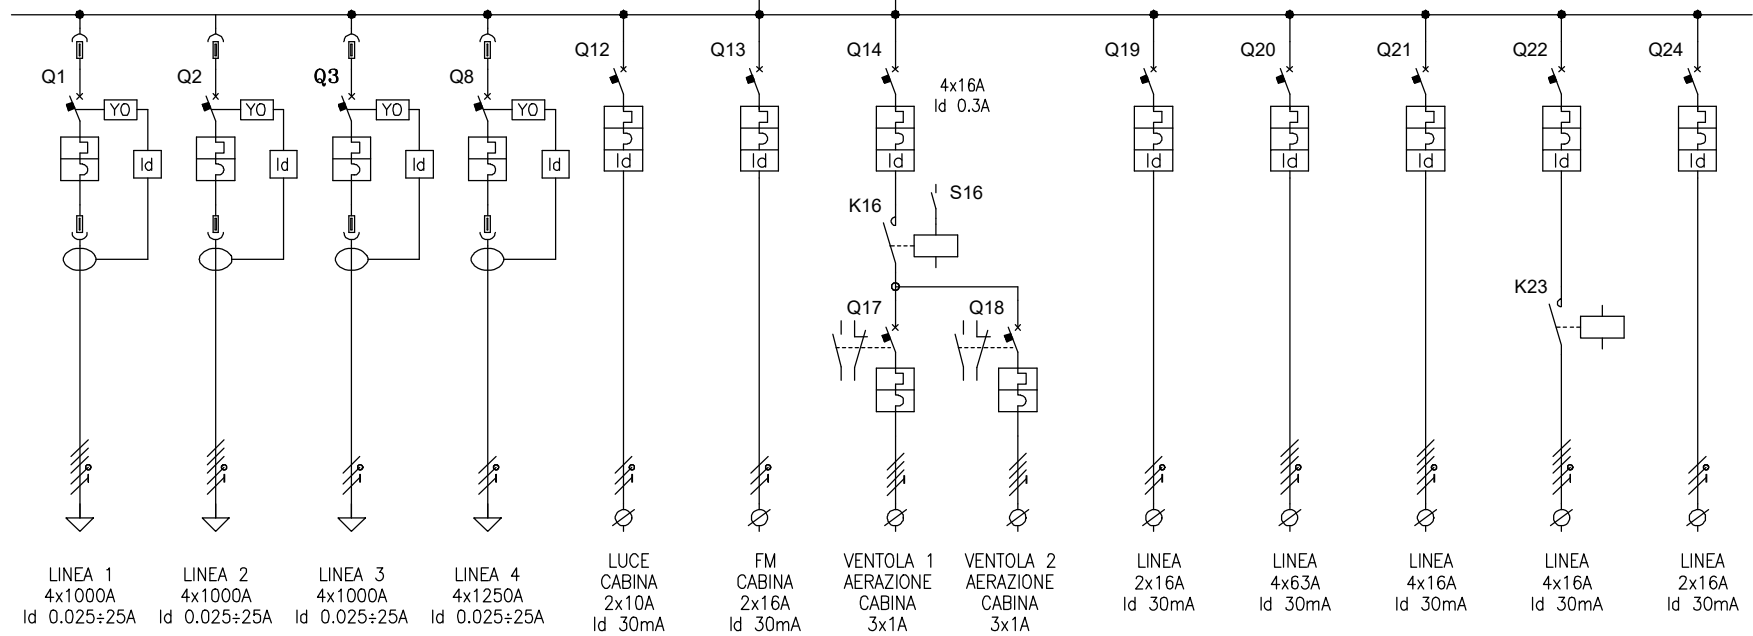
Q1 YO Id
Q2 YO Id
Q3 YO Id
Q8 YO Id
Q12 Id
Q13 Id
Q14 4x16A Id 0.3A Id
K16 S16
Q17 Q18
Q19 Id
Q20 Id
Q21 Id
Q22 Id
K23
Q24 Id

LINEA 1
4x1000A
Id 0.025÷25A

LINEA 2
4x1000A
Id 0.025÷25A

LINEA 3
4x1000A
Id 0.025÷25A

LINEA 4
4x1250A
Id 0.025÷25A

LUCE
CABINA
2x10A
Id 30mA

FM
CABINA
2x16A
Id 30mA

VENTOLA 1
AERAZIONE
CABINA
3x1A

VENTOLA 2
AERAZIONE
CABINA
3x1A

LINEA
2x16A
Id 30mA

LINEA
4x63A
Id 30mA

LINEA
4x16A
Id 30mA

LINEA
4x16A
Id 30mA

LINEA
2x16A
Id 30mA